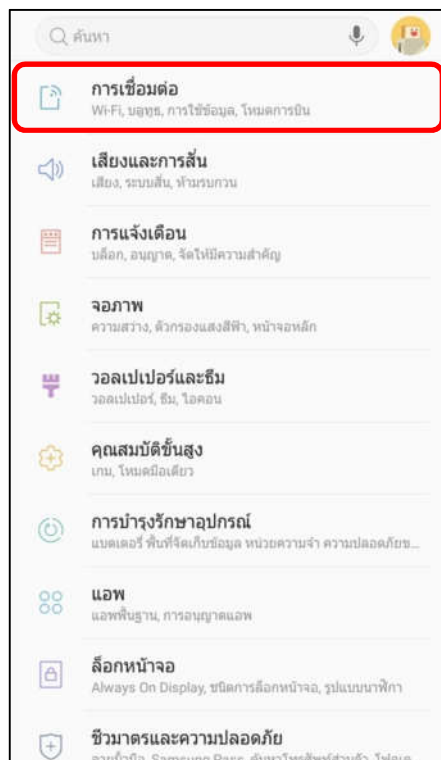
ค้นหา

การเชื่อมต่อ
Wi-Fi, บลูทูธ, การใช้ข้อมูล, โหมดการบิน

เสียงและการสั่น
เสียง, ระบบสั่น, ห้ามรบกวน

การแจ้งเตือน
บล็อก, อนุญาต, จัดให้มีความสำคัญ

จอภาพ
ความสว่าง, ตัวกรองแสงสีฟ้า, หน้าจอหลัก

วอลเปเปอร์และธีม
วอลเปเปอร์, ธีม, ไอคอน

คุณสมบัติขั้นสูง
เกม, โหมดมือเดียว

การบำรุงรักษาอุปกรณ์
แบตเตอรี่ พื้นที่จัดเก็บข้อมูล หน่วยความจำ ความปลอดภัยข...

แอพ
แอพพื้นฐาน, การอนุญาตแอพ

ล็อกหน้าจอ
Always On Display, ชนิดการล็อกหน้าจอ, รูปแบบนาฬิกา

ชีวมาตรและความปลอดภัย
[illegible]